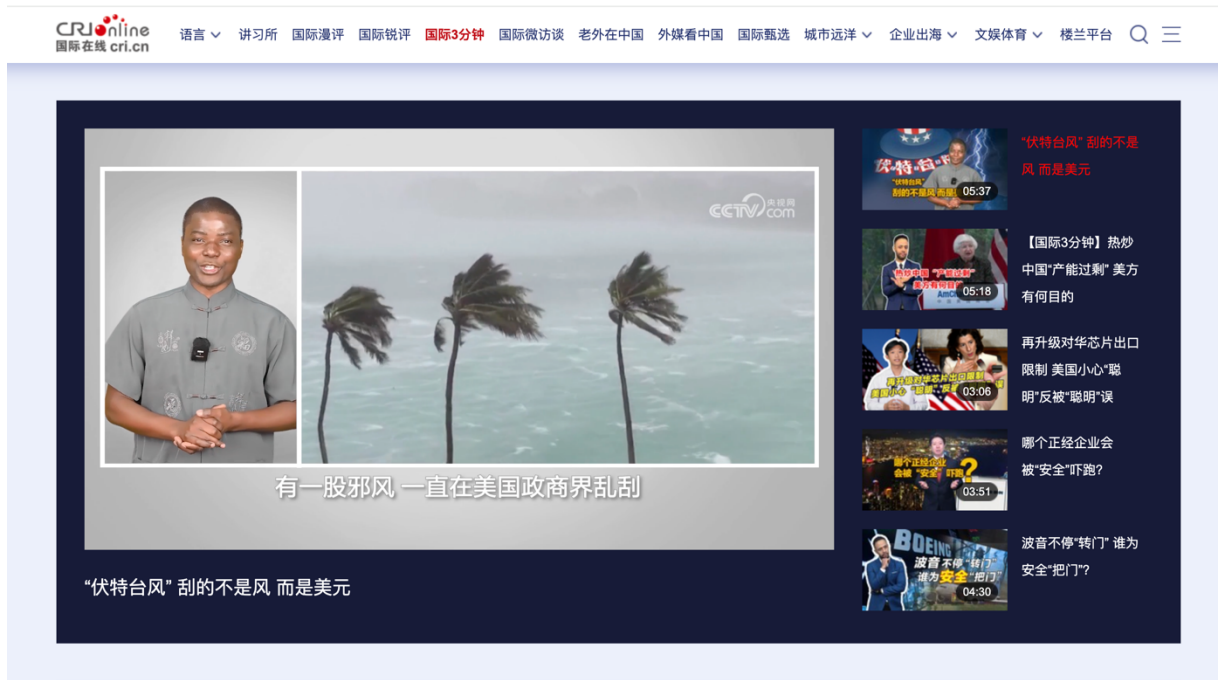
CRIonline
国际在线 cri.cn

语言 讲习所 国际漫评 国际锐评 国际3分钟 国际微访谈 老外在中国 外媒看中国 国际甄选 城市远洋 企业出海 文娱体育 楼兰平台

CCTV 央视网 .com

有一股邪风 一直在美国政商界乱刮

“伏特台风” 刮的不是风 而是美元

“伏特台风” 刮的不是风 而是美
05:37
“伏特台风” 刮的不是风 而是美元

热炒中国 “产能过剩” 美方有何目的
05:18
【国际3分钟】热炒中国“产能过剩” 美方有何目的

再升级对华芯片出口限制 美国小心“聪明”反被“聪明”误
03:06
再升级对华芯片出口限制 美国小心“聪明”反被“聪明”误

哪个正经企业会被“安全”吓跑?
03:51
哪个正经企业会被“安全”吓跑?

BOEING
波音不停“转门” 谁为安全“把门”
04:30
波音不停“转门” 谁为安全“把门”?